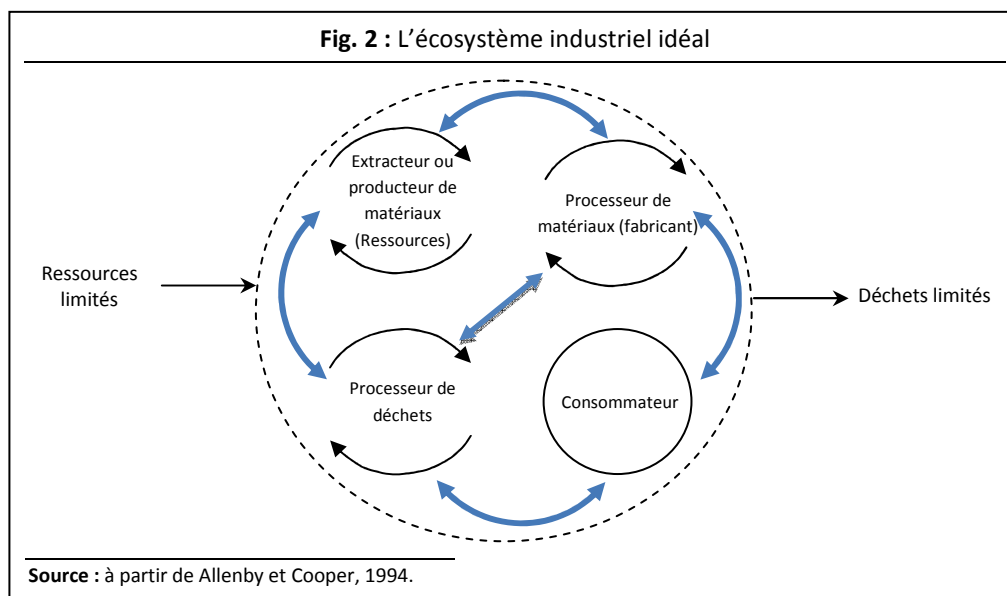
**Fig. 2 :** L'écosystème industriel idéal

Ressources limités

Extracteur ou producteur de matériaux (Ressources)

Processeur de matériaux (fabricant)

Déchets limités

Processeur de déchets

Consommateur

**Source :** à partir de Allenby et Cooper, 1994.